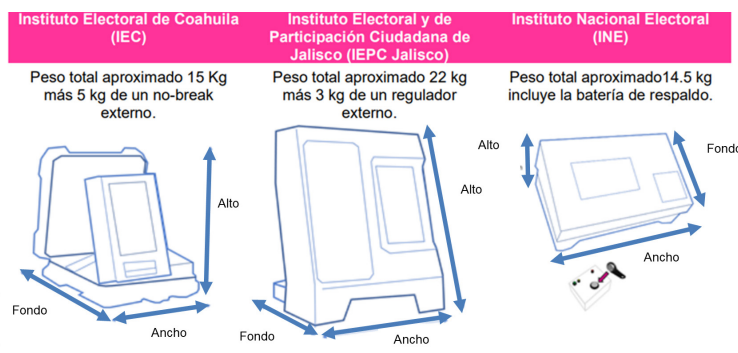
Instituto Electoral de Coahuila (IEC)

Peso total aproximado 15 Kg más 5 kg de un no-break externo.

Alto

Fondo

Ancho

Instituto Electoral y de Participación Ciudadana de Jalisco (IEPC Jalisco)

Peso total aproximado 22 kg más 3 kg de un regulador externo.

Alto

Fondo

Ancho

Instituto Nacional Electoral (INE)

Peso total aproximado14.5 kg incluye la batería de respaldo.

Alto

Fondo

Ancho